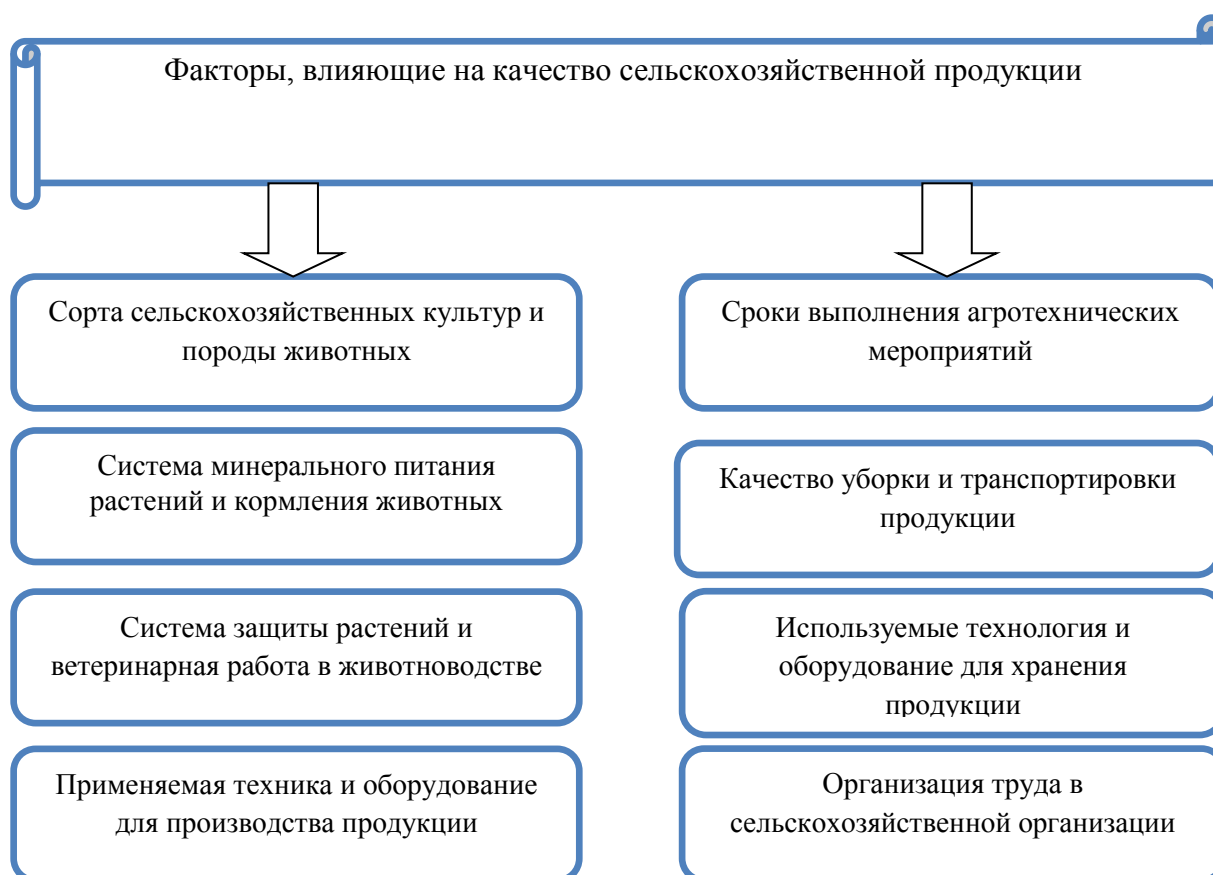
Факторы, влияющие на качество сельскохозяйственной продукции

Сорта сельскохозяйственных культур и породы животных

Система минерального питания растений и кормления животных

Система защиты растений и ветеринарная работа в животноводстве

Применяемая техника и оборудование для производства продукции

Сроки выполнения агротехнических мероприятий

Качество уборки и транспортировки продукции

Используемые технология и оборудование для хранения продукции

Организация труда в сельскохозяйственной организации